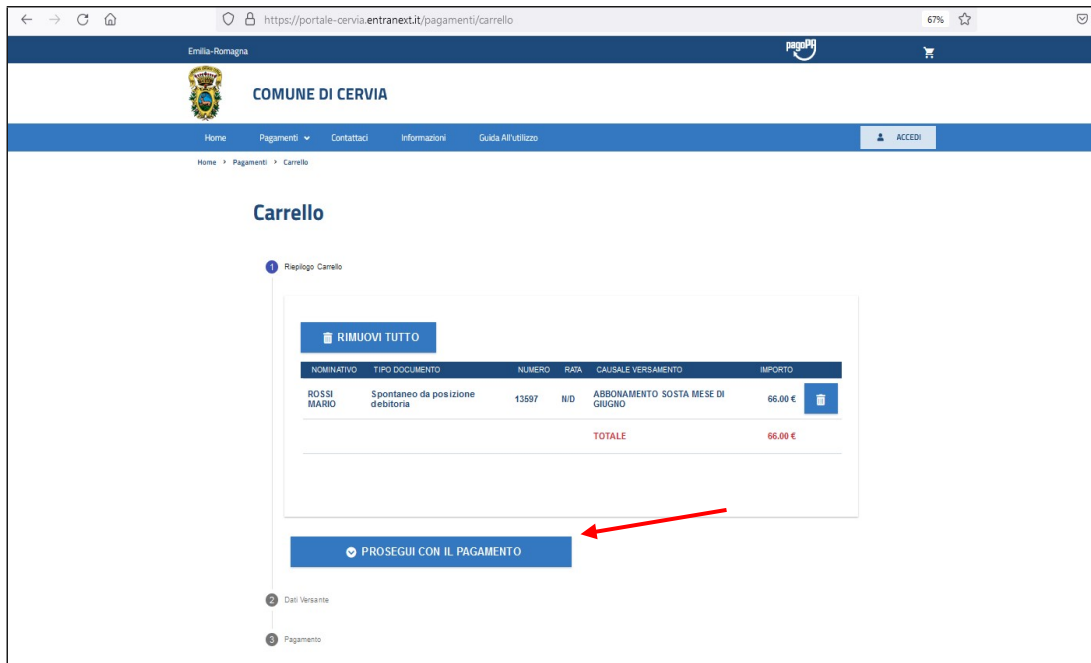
https://portale-cervia.entranext.it/pagamenti/carrello

67%

Emilia-Romagna

pagoPA

COMUNE DI CERVIA

Home Pagamenti Contattaci Informazioni Guida All'utilizzo

ACCEDI

Home > Pagamenti > Carrello

Carrello

1 Riepilogo Carrello

RIMUOVI TUTTO

| NOMINATIVO | TIPO DOCUMENTO | NUMERO | RATA | CAUSALE VERSAMENTO | IMPORTO |
|---|---|---|---|---|---|
| ROSSI MARIO | Spontaneo da posizione debitoria | 13597 | N/D | ABBONAMENTO SOSTA MESE DI GIUGNO | 66.00 € |
| | | | | TOTALE | 66.00 € |

PROSEGUI CON IL PAGAMENTO

2 Dati Versante

3 Pagamento